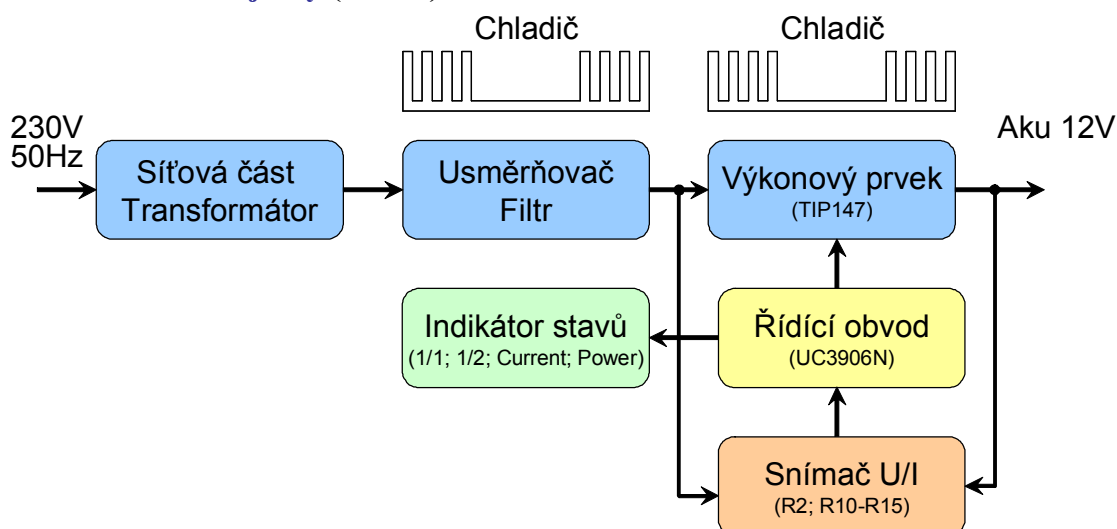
Chladič

Chladič

230V
50Hz

Síťová část
Transformátor

Usměrňovač
Filtr

Výkonový prvek
(TIP147)

Aku 12V

Indikátor stavů
(1/1; 1/2; Current; Power)

Řídící obvod
(UC3906N)

Snímač U/I
(R2; R10-R15)